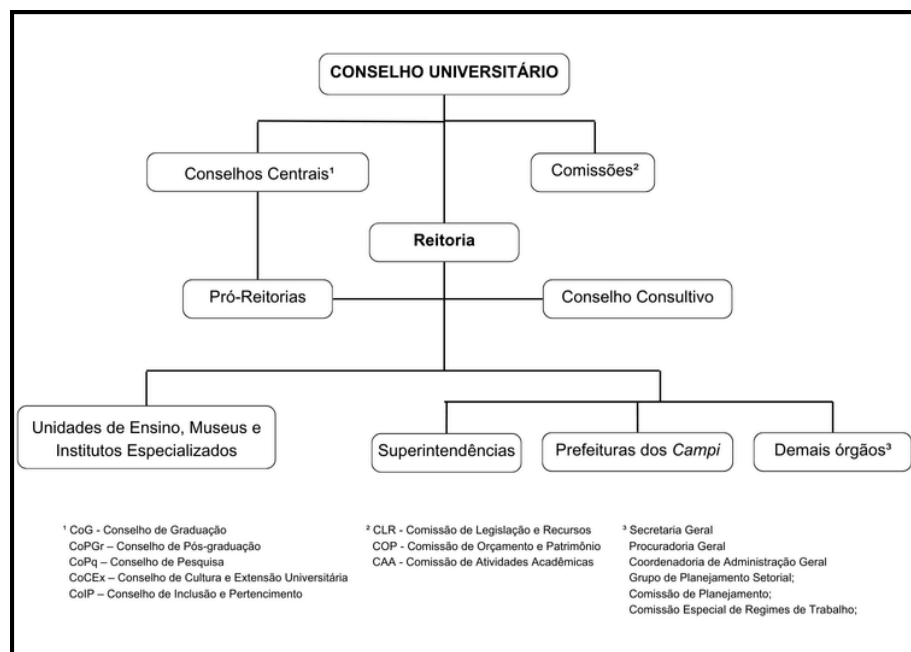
CONSELHO UNIVERSITÁRIO

Conselhos Centrais¹

Comissões²

Reitoria

Pró-Reitorias

Conselho Consultivo

Unidades de Ensino, Museus e Institutos Especializados

Superintendências

Prefeituras dos *Campi*

Demais órgãos³

¹ CoG - Conselho de Graduação
CoPGr – Conselho de Pós-graduação
CoPq – Conselho de Pesquisa
CoCEx – Conselho de Cultura e Extensão Universitária
CoIP – Conselho de Inclusão e Pertencimento

² CLR - Comissão de Legislação e Recursos
COP - Comissão de Orçamento e Patrimônio
CAA - Comissão de Atividades Acadêmicas

³ Secretaria Geral
Procuradoria Geral
Coordenadoria de Administração Geral
Grupo de Planejamento Setorial;
Comissão de Planejamento;
Comissão Especial de Regimes de Trabalho;